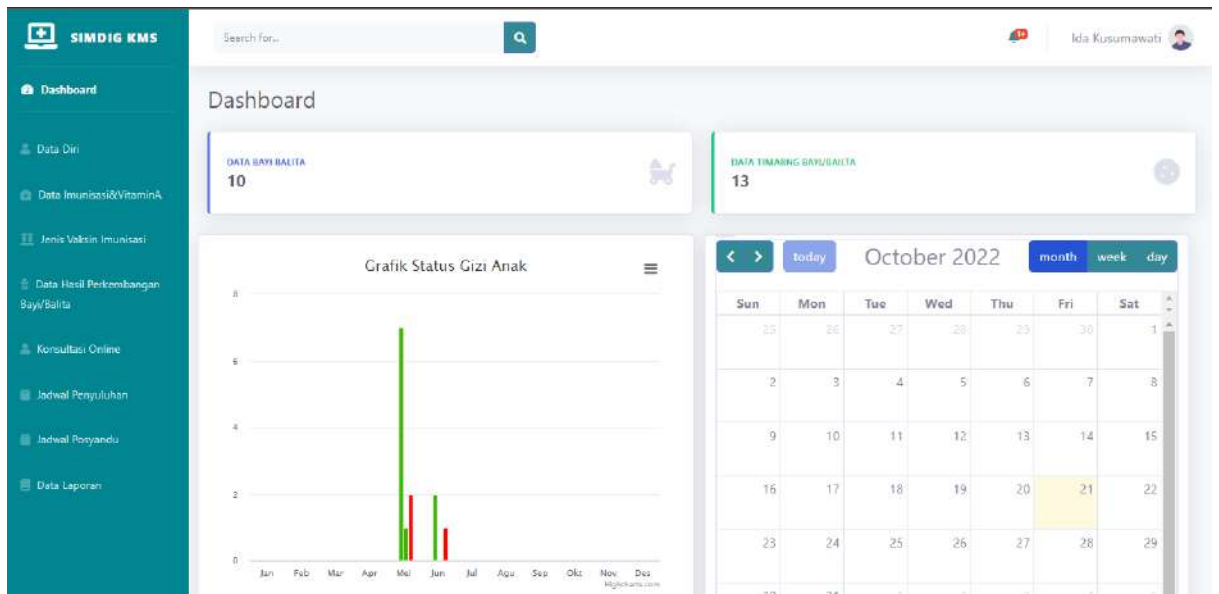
SIMDIG KMS

Dashboard

Data Diri

Data Imunisasi&VitaminA

Jenis Vaksin Imunisasi

Data Hasil Perkembangan Bayi/Balita

Konsultasi Online

Jadwal Penyuluhan

Jadwal Posyandu

Data Laporan

Search for...

10

Ida Kusumawati

Dashboard

DATA BAYI BALITA
10

DATA TIMBANG BAYI/BALITA
13

Grafik Status Gizi Anak

8
6
4
2
0

Jan Feb Mar Apr Mei Jun Jul Agu Sep Okt Nov Des

Highcharts.com

today

October 2022

month week day

| Sun | Mon | Tue | Wed | Thu | Fri | Sat |
|---|---|---|---|---|---|---|
| 25 | 26 | 27 | 28 | 29 | 30 | 1 |
| 2 | 3 | 4 | 5 | 6 | 7 | 8 |
| 9 | 10 | 11 | 12 | 13 | 14 | 15 |
| 16 | 17 | 18 | 19 | 20 | 21 | 22 |
| 23 | 24 | 25 | 26 | 27 | 28 | 29 |